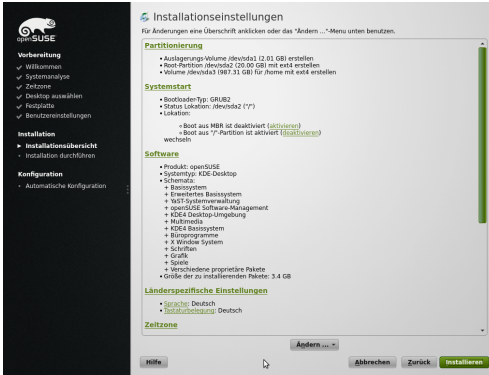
openSUSE

Vorbereitung
Willkommen
Systemanalyse
Zeitzone
Desktop auswählen
Festplatte
Benutzereinstellungen

Installation
Installationsübersicht
Installation durchführen

Konfiguration
Automatische Konfiguration

Installationseinstellungen
Für Änderungen eine Überschrift anklicken oder das "Ändern ..."-Menu unten benutzen.

Partitionierung
• Auslagerungs-Volume /dev/sda1 (2.01 GB) erstellen
• Root-Partition /dev/sda2 (20.00 GB) mit ext4 erstellen
• Volume /dev/sda3 (987.31 GB) für /home mit ext4 erstellen

Systemstart
• Bootloader-Typ: GRUB2
• Status Lokation: /dev/sda2 ("/")
• Lokation:
◦ Boot aus MBR ist deaktiviert (aktivieren)
◦ Boot aus "/"-Partition ist aktiviert (deaktivieren)
wechseln

Software
• Produkt: openSUSE
• Systemtyp: KDE-Desktop
• Schemata:
+ Basissystem
+ Erweitertes Basissystem
+ YaST-Systemverwaltung
+ openSUSE Software-Management
+ KDE4 Desktop-Umgebung
+ Multimedia
+ KDE4 Basissystem
+ Büroprogramme
+ X Window System
+ Schriften
+ Grafik
+ Spiele
+ Verschiedene proprietäre Pakete
• Größe der zu installierenden Pakete: 3.4 GB

Länderspezifische Einstellungen
• Sprache: Deutsch
• Tastaturbelegung: Deutsch

Zeitzone

Ändern ...
Hilfe
Abbrechen
Zurück
Installieren